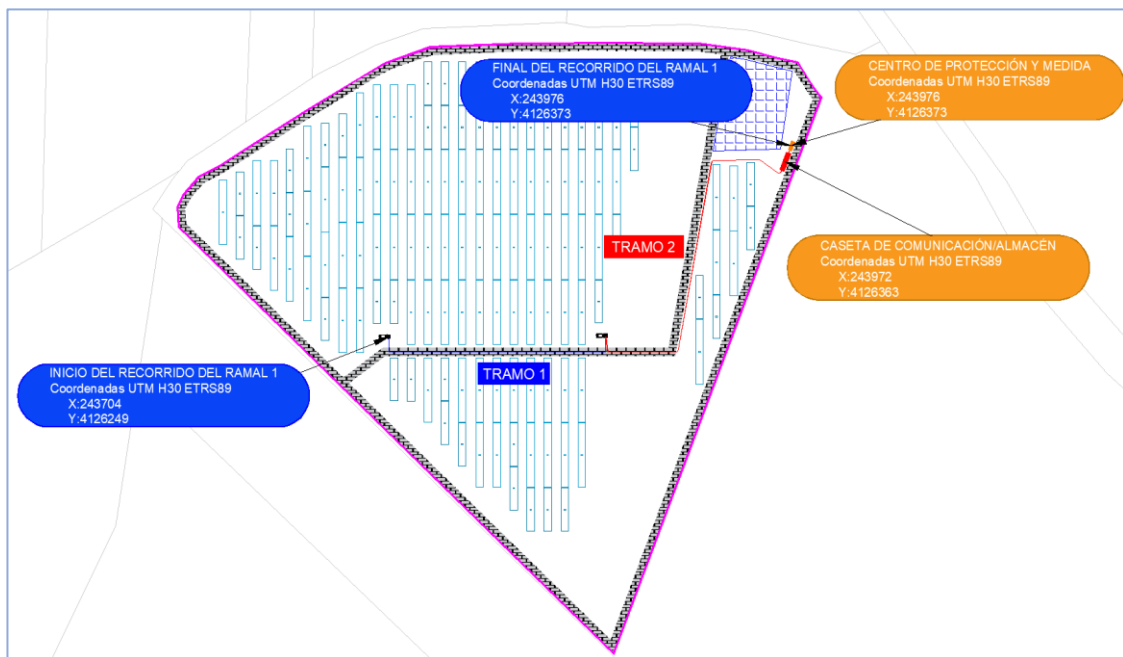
FINAL DEL RECORRIDO DEL RAMAL 1
Coordenadas UTM H30 ETRS89
X:243976
Y:4126373

CENTRO DE PROTECCIÓN Y MEDIDA
Coordenadas UTM H30 ETRS89
X:243976
Y:4126373

TRAMO 2

CASETA DE COMUNICACIÓN/ALMACÉN
Coordenadas UTM H30 ETRS89
X:243972
Y:4126363

INICIO DEL RECORRIDO DEL RAMAL 1
Coordenadas UTM H30 ETRS89
X:243704
Y:4126249

TRAMO 1